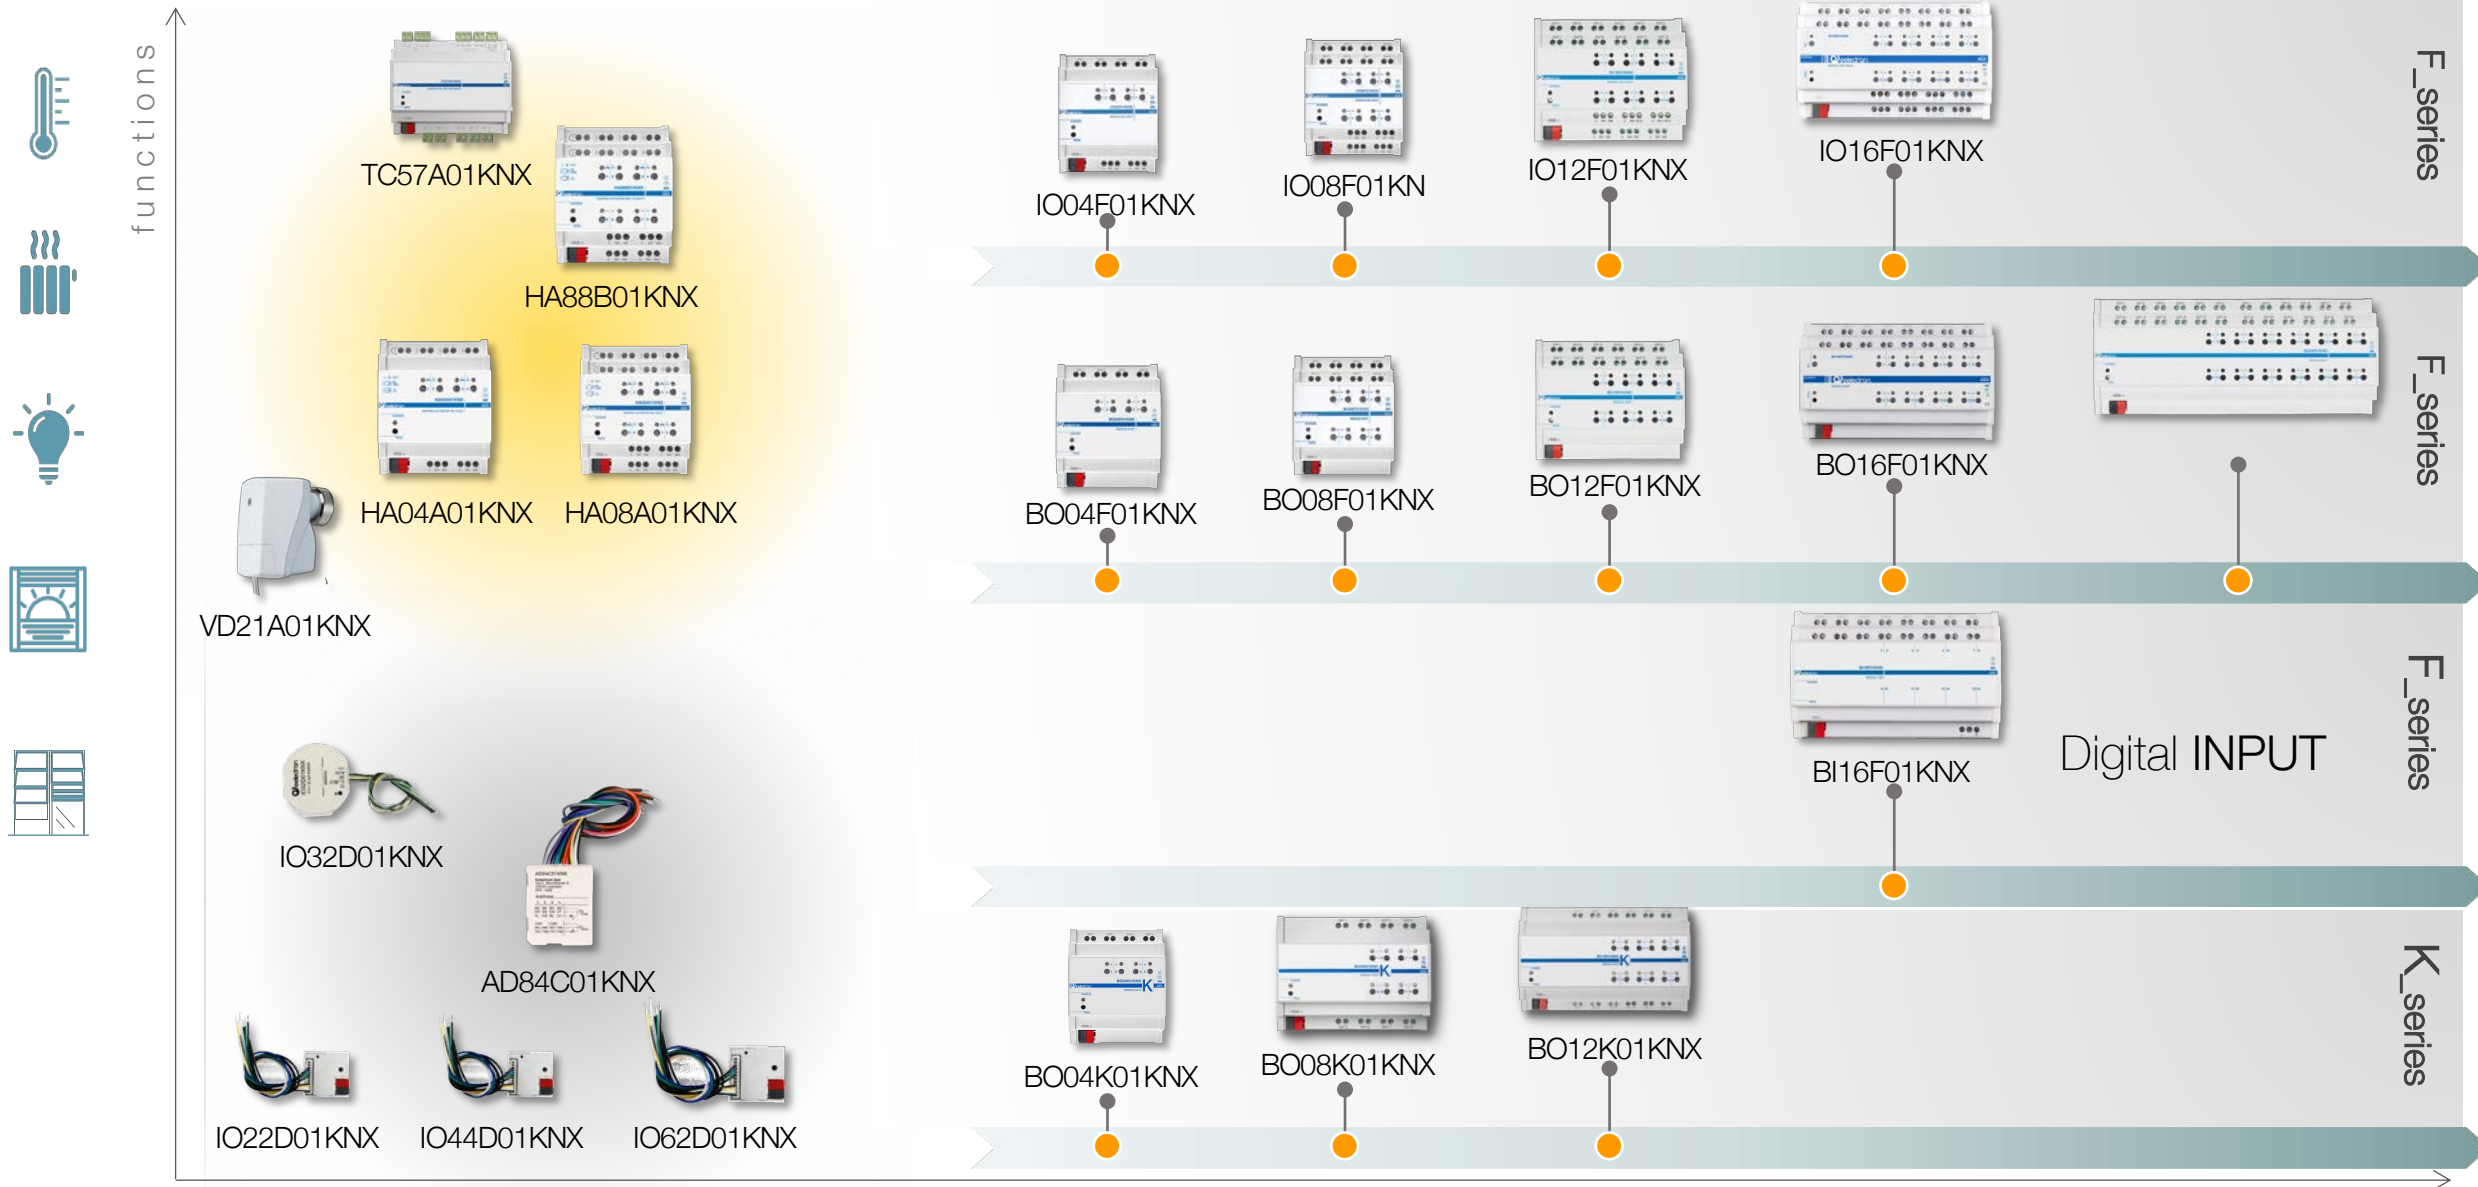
functions

TC57A01KNX

HA88B01KNX

HA04A01KNX HA08A01KNX

VD21A01KNX

IO32D01KNX

AD84C01KNX

IO22D01KNX IO44D01KNX IO62D01KNX

IO04F01KNX IO08F01KN IO12F01KNX IO16F01KNX

F_series

BO04F01KNX BO08F01KNX BO12F01KNX BO16F01KNX

F_series

BI16F01KNX

Digital INPUT

F_series

BO04K01KNX BO08K01KNX BO12K01KNX

K_series